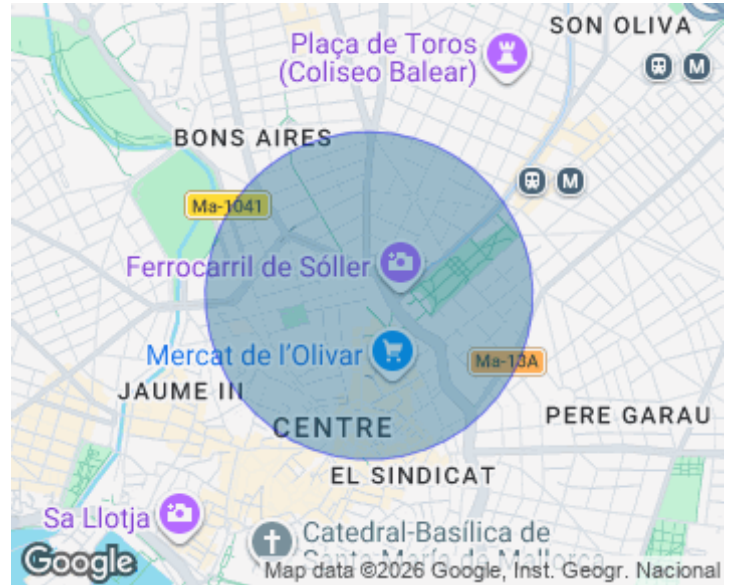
SON OLIVA
Plaça de Toros (Coliseo Balear)
BONS AIRES
Ma-1041
Ferrocarril de Sóller
Mercat de l'Olivar
Ma-13A
JAUME III
CENTRE
PERE GARAU
EL SINDICAT
Sa Llotja
Catedral-Basílica de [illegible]
Google
Map data ©2026 Google, Inst. Geogr. Nacional